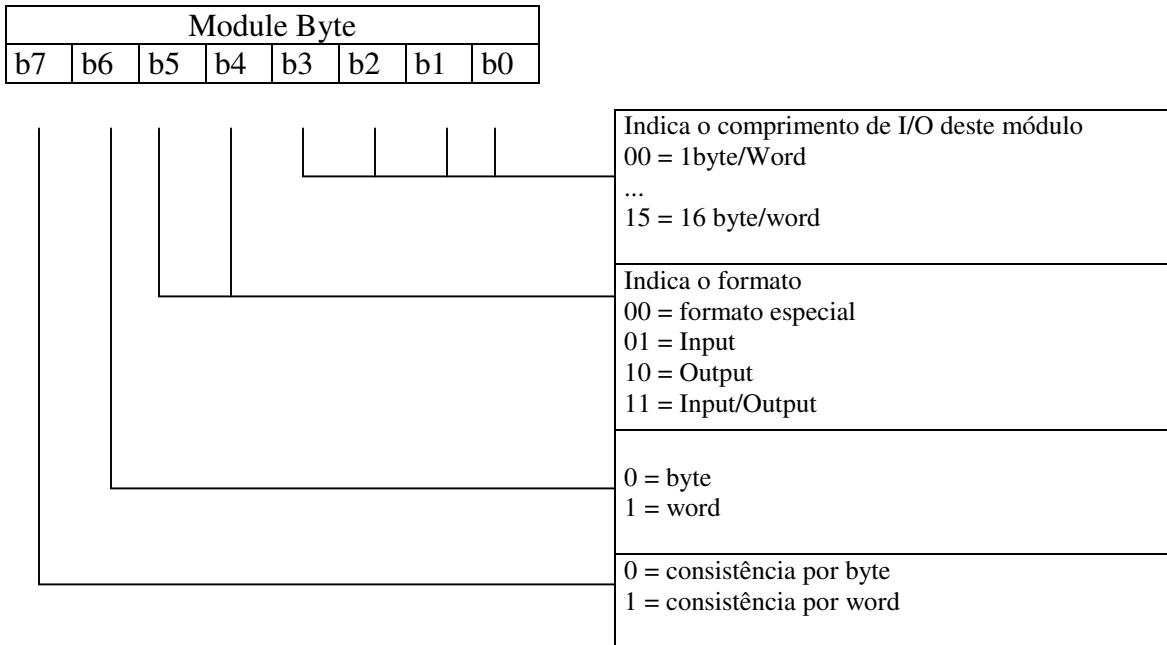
| Module Byte | | | | | | | |
|---|---|---|---|---|---|---|---|
| b7 | b6 | b5 | b4 | b3 | b2 | b1 | b0 |

Indica o comprimento de I/O deste módulo
00 = 1byte/Word
...
15 = 16 byte/word

Indica o formato
00 = formato especial
01 = Input
10 = Output
11 = Input/Output

0 = byte
1 = word

0 = consistência por byte
1 = consistência por word